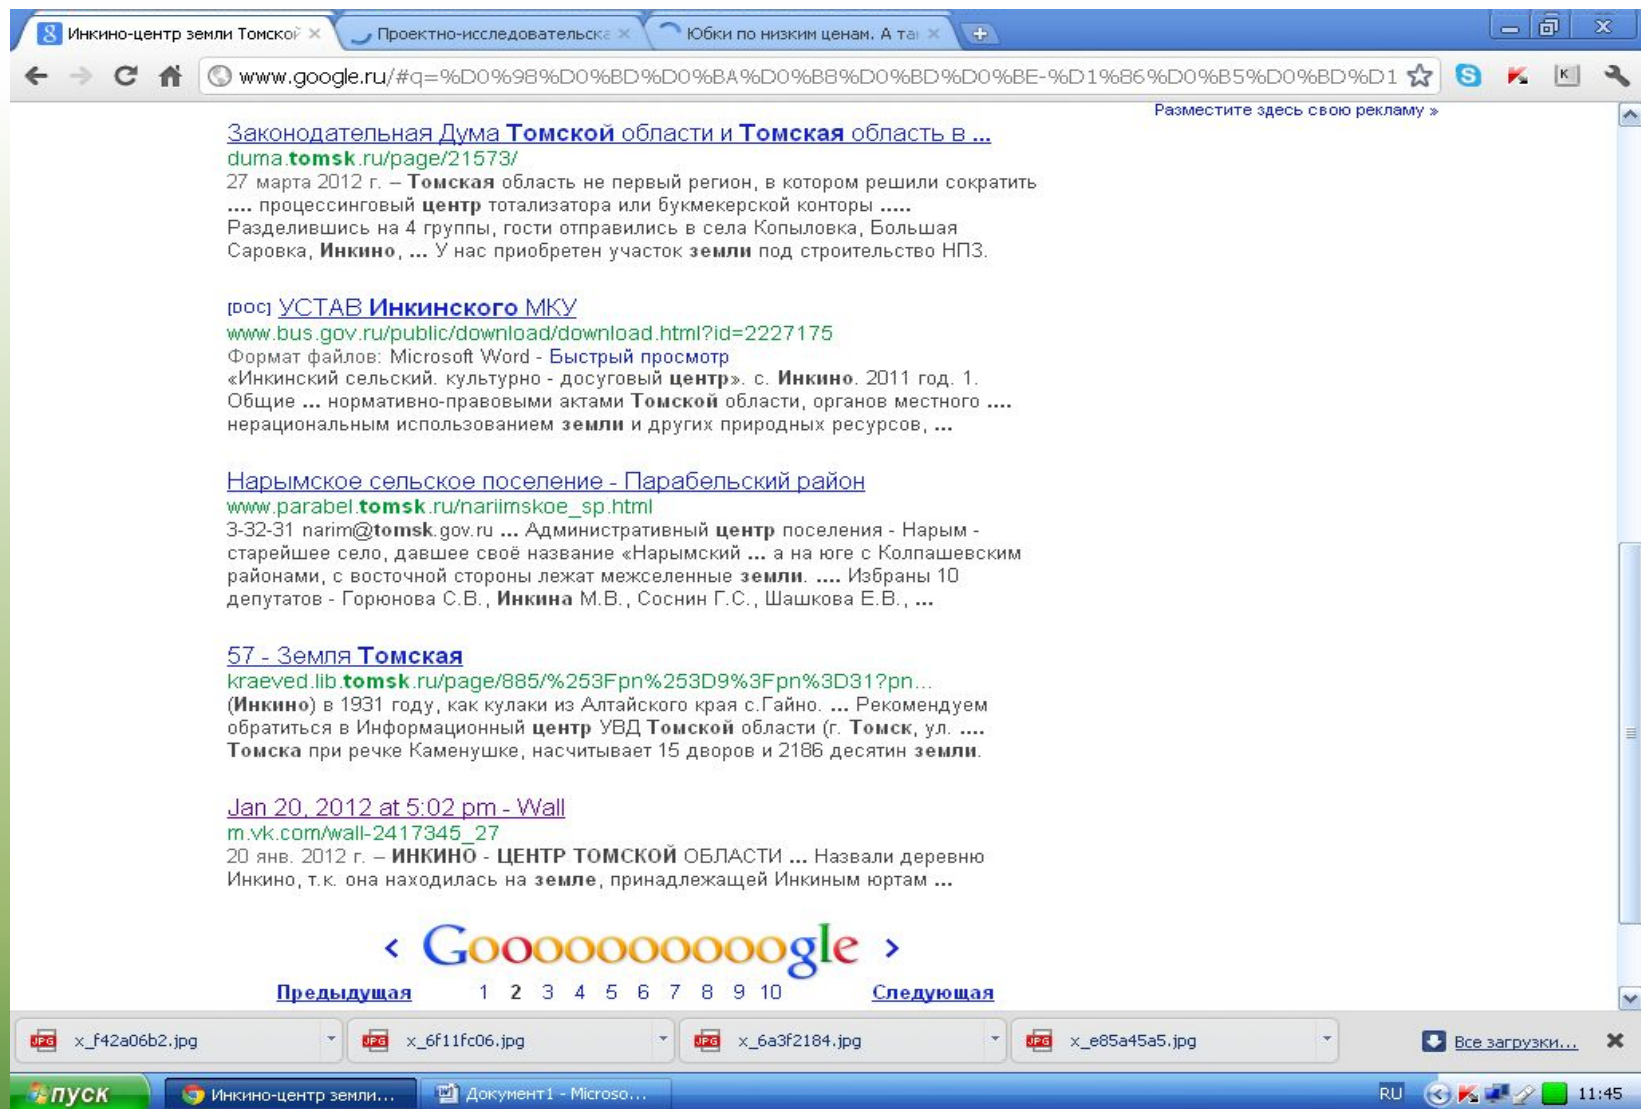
Инкино-центр земли Томской ×
Проектно-исследовательска ×
Юбки по низким ценам. А та ×

www.google.ru/#q=%D0%98%D0%BD%D0%BA%D0%B8%D0%BD%D0%BE-%D1%86%D0%B5%D0%BD%D1

Разместите здесь свою рекламу »

Законодательная Дума Томской области и Томская область в ...
duma.tomsk.ru/page/21573/
27 марта 2012 г. – Томская область не первый регион, в котором решили сократить .... процессинговый центр тотализатора или букмекерской конторы ..... Разделившись на 4 группы, гости отправились в села Копыловка, Большая Саровка, Инкино, ... У нас приобретен участок земли под строительство НПЗ.

[DOC] УСТАВ Инкинского МКУ
www.bus.gov.ru/public/download/download.html?id=2227175
Формат файлов: Microsoft Word - Быстрый просмотр
«Инкинский сельский. культурно - досуговый центр». с. Инкино. 2011 год. 1. Общие ... нормативно-правовыми актами Томской области, органов местного .... нерациональным использованием земли и других природных ресурсов, ...

Нарымское сельское поселение - Парабельский район
www.parabel.tomsk.ru/nariimskoe_sp.html
3-32-31 narim@tomsk.gov.ru ... Административный центр поселения - Нарым - старейшее село, давшее своё название «Нарымский ... а на юге с Колпашевским районами, с восточной стороны лежат межселенные земли. .... Избраны 10 депутатов - Горюнова С.В., Инкина М.В., Соснин Г.С., Шашкова Е.В., ...

57 - Земля Томская
kraeved.lib.tomsk.ru/page/885/%253Fpn%253D9%3Fpn%3D31?pn...
(Инкино) в 1931 году, как кулаки из Алтайского края с.Гайно. ... Рекомендуем обратиться в Информационный центр УВД Томской области (г. Томск, ул. .... Томска при речке Каменушке, насчитывает 15 дворов и 2186 десятин земли.

Jan 20, 2012 at 5:02 pm - Wall
m.vk.com/wall-2417345_27
20 янв. 2012 г. – ИНКИНО - ЦЕНТР ТОМСКОЙ ОБЛАСТИ ... Назвали деревню Инкино, т.к. она находилась на земле, принадлежащей Инкиным юртам ...

‹ Goooooooooogle ›
Предыдущая 1 2 3 4 5 6 7 8 9 10 Следующая

x_f42a06b2.jpg
x_6f11fc06.jpg
x_6a3f2184.jpg
x_e85a45a5.jpg
Все загрузки...

пуск
Инкино-центр земли...
Документ1 - Microso...
RU
11:45